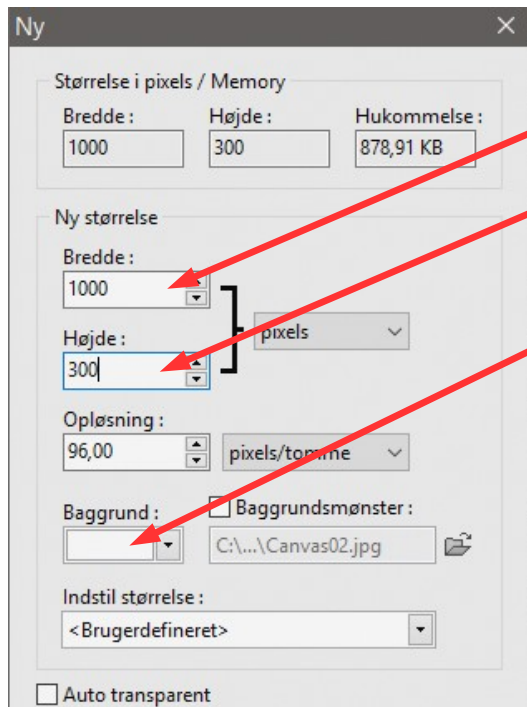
Ny ×

Størrelse i pixels / Memory

Bredde : 1000
Højde : 300
Hukommelse : 878,91 KB

Ny størrelse

Bredde :
1000

Højde :
300

pixels

Opløsning :
96,00

pixels/tomme

Baggrund :

Baggrundsmønster :
C:\...\Canvas02.jpg

Indstil størrelse :
<Brugerdefineret>

Auto transparent